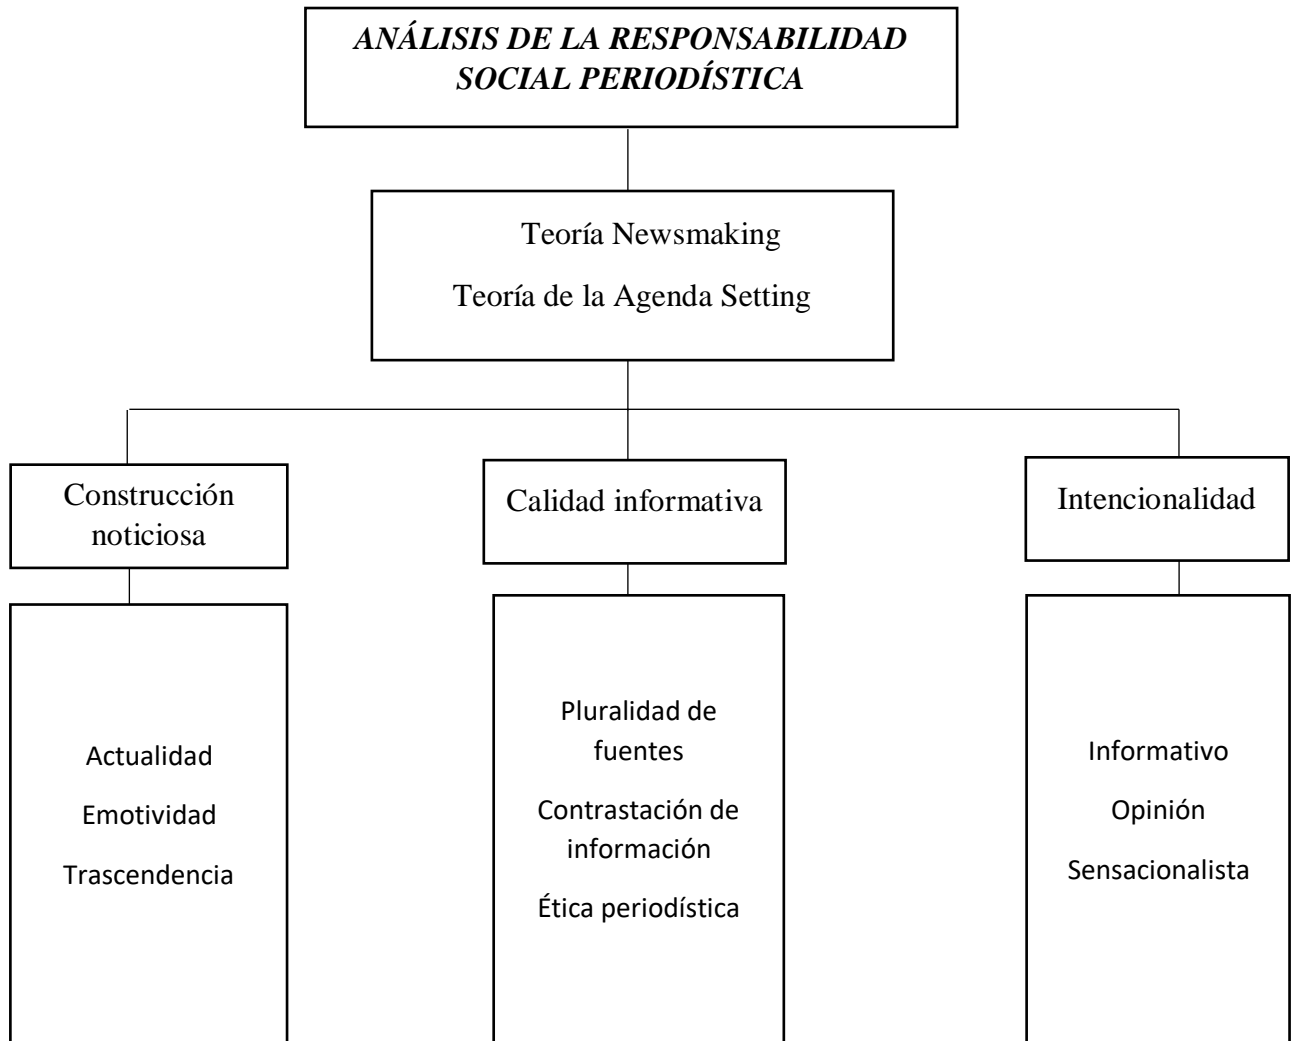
ANÁLISIS DE LA RESPONSABILIDAD SOCIAL PERIODÍSTICA

Teoría Newsmaking

Teoría de la Agenda Setting

Construcción noticiosa

Actualidad

Emotividad

Trascendencia

Calidad informativa

Pluralidad de fuentes

Contrastación de información

Ética periodística

Intencionalidad

Informativo

Opinión

Sensacionalista